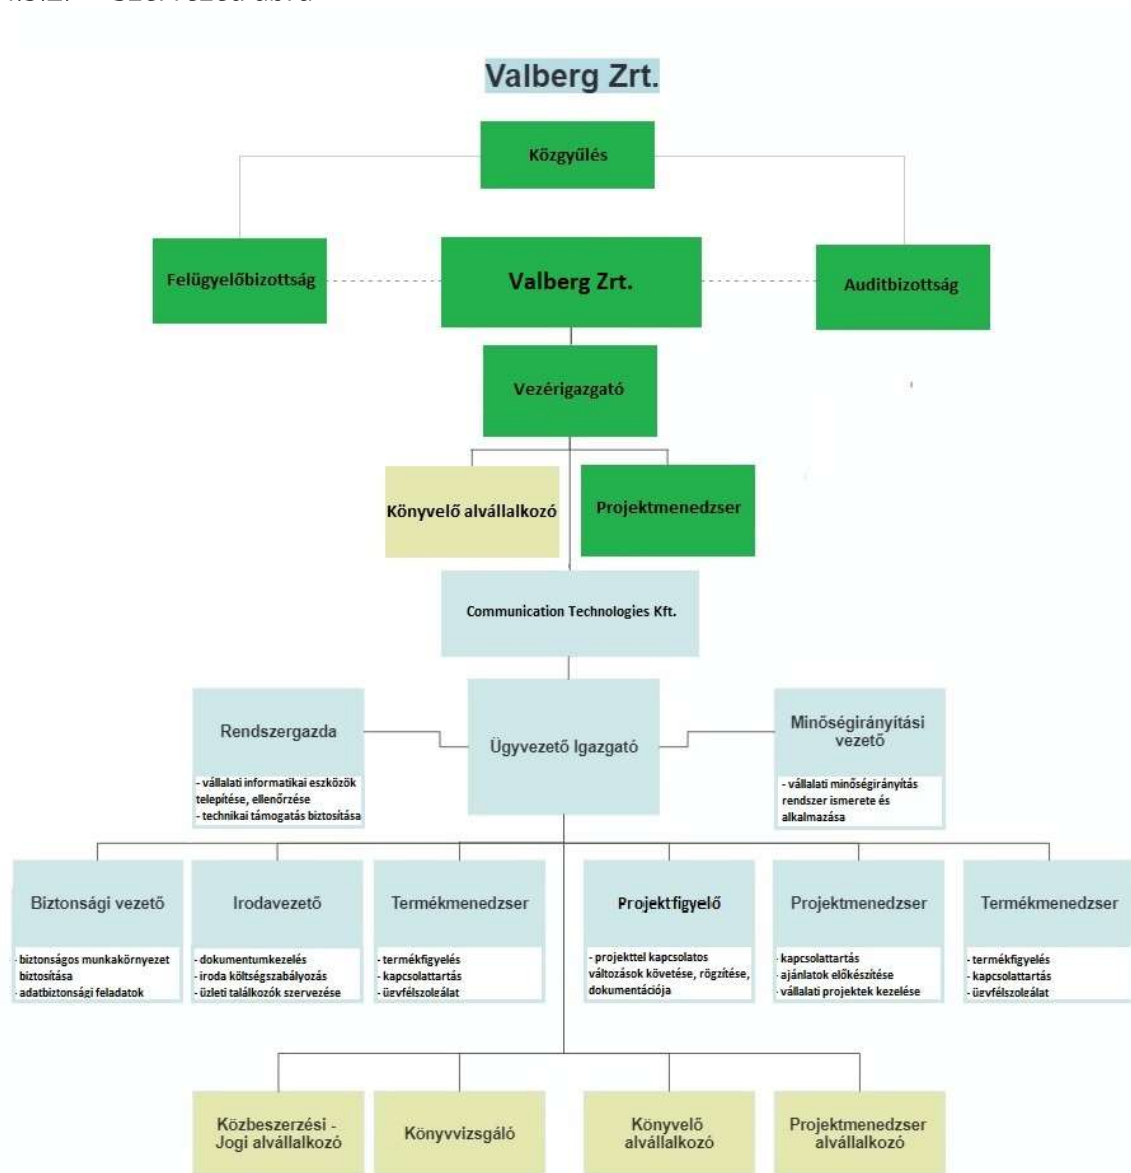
Valberg Zrt.

Közgyűlés

Felügyelőbizottság

Valberg Zrt.

Auditbizottság

Vezérigazgató

Könyvelő alvállalkozó

Projektmenedzser

Communication Technologies Kft.

Rendszergazda

- vállalati informatikai eszközök telepítése, ellenőrzése
- technikai támogatás biztosítása

Ügyvezető Igazgató

Minőségirányítási vezető

- vállalati minőségirányítás rendszer ismerete és alkalmazása

Biztonsági vezető

- biztonságos munkakörnyezet biztosítása
- adatbiztonsági feladatok

Irodavezető

- dokumentumkezelés
- iroda költségszabályozás
- üzleti találkozók szervezése

Termékmenedzser

- termékfigyelés
- kapcsolattartás
- ügyfélszolgálat

Projektfigyelő

- projekttel kapcsolatos változások követése, rögzítése, dokumentációja

Projektmenedzser

- kapcsolattartás
- ajánlatok előkészítése
- vállalati projektek kezelése

Termékmenedzser

- termékfigyelés
- kapcsolattartás
- ügyfélszolgálat

Közbeszerzési - Jogi alvállalkozó

Könyvvizsgáló

Könyvelő alvállalkozó

Projektmenedzser alvállalkozó